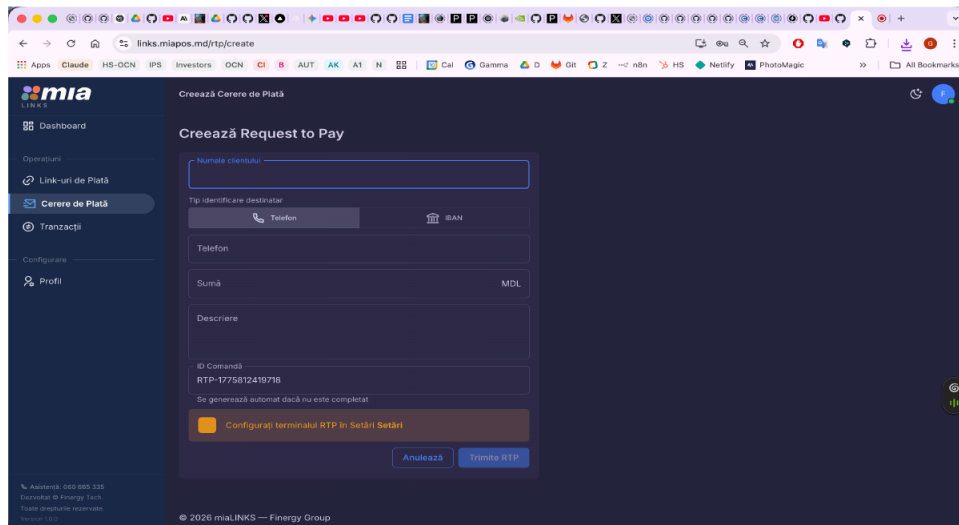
links.miapos.md/rtp/create

Apps Claude HS-OCN IPS Investors OCN CI B AUT AK A1 N Cal Gamma D Git Z n8n HS Netlify PhotoMagic » All Bookmarks

mia LINKS

Dashboard

Operațiuni

Link-uri de Plată

Cereri de Plată

Tranzacții

Configurare

Profil

Asistență: 060 665 335
Dezvoltat © Finergy Tech.
Toate drepturile rezervate.
Version 1.0.0

Creează Cerere de Plată

Creează Request to Pay

Numele clientului

Tip identificare destinatar

Telefon

IBAN

Telefon

Sumă

MDL

Descriere

ID Comandă

RTP-1775812419718

Se generează automat dacă nu este completat

Configurați terminalul RTP în Setări Setări

Anulează

Trimite RTP

© 2026 miaLINKS — Finergy Group